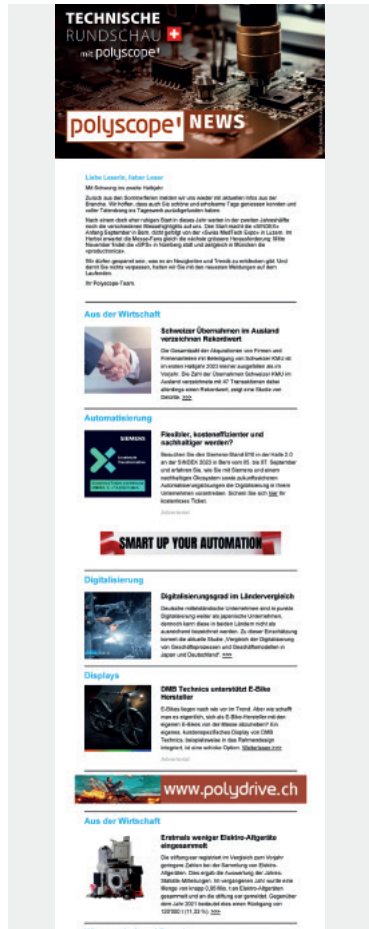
TECHNISCHE RUNDSCHAU

mit polyscope

polyscope NEWS

Liebe Leserin, lieber Leser

Mit Schwung ins zweite Halbjahr

Zurück aus den Sommerferien melden wir uns wieder mit aktuellen Infos aus der Branche. Wir hoffen, dass auch Sie schöne und erholsame Tage geniessen konnten und voller Tatendrang ins Tagewerk zurückgefunden haben.

Nach einem doch eher ruhigen Start in dieses Jahr warten in der zweiten Jahreshälfte noch die verschiedenen Messehighlights auf uns. Den Start macht die «SINDEX» Anfang September in Bern, dicht gefolgt von der «Swiss MedTech Expo» in Luzern. Im Herbst erwartet die Messe-Fans gleich die nächste grössere Herausforderung: Mitte November findet die «SPS» in Nürnberg statt und zeitgleich in München die «productronica».

Wir dürfen gespannt sein, was es an Neuigkeiten und Trends zu entdecken gibt. Und damit Sie nichts verpassen, halten wir Sie mit den neuesten Meldungen auf dem Laufenden.

Ihr Polyscope-Team

Aus der Wirtschaft

Schweizer Übernahmen im Ausland verzeichnen Rekordwert

Die Gesamtzahl der Akquisitionen von Firmen und Firmenanteilen mit Beteiligung von Schweizer KMU ist im ersten Halbjahr 2023 leicht zurückgefallen als im Vorjahr. Die Zahl der Übernahmen Schweizer KMU im Ausland verzeichnete mit 47 Transaktionen dabei allerdings einen Rekordwert, zeigt eine Studie von Deloitte. >>>

Automatisierung

SIEMENS

Flexibler, kosteneffizienter und nachhaltiger werden?

Besuchen Sie den Siemens-Stand B18 in der Halle 2.0 an der SINDEX 2023 in Bern vom 05. bis 07. September und erfahren Sie, wie Sie mit Siemens und einem nachhaltigen Ökosystem sowie zukunftssicheren Automatisierungslösungen die Digitalisierung in Ihrem Unternehmen vorantreiben. Sichern Sie sich hier Ihr kostenloses Ticket.

Advertorial

SMART UP YOUR AUTOMATION

Digitalisierung

Digitalisierungsgrad im Ländervergleich

Deutsche mittelständische Unternehmen sind in puncto Digitalisierung weiter als japanische Unternehmen, dennoch kann diese in beiden Ländern nicht als ausreichend bezeichnet werden. Zu dieser Einschätzung kommt die aktuelle Studie „Vergleich der Digitalisierung von Geschäftsprozessen und Geschäftsmodellen in Japan und Deutschland". >>>

Displays

DMB Technics unterstützt E-Bike Hersteller

E-Bikes liegen nach wie vor im Trend. Aber wie schafft man es eigentlich, sich als E-Bike-Hersteller mit den eigenen E-Bikes von der Masse abzuheben? Ein eigenes, kundenspezifisches Display von DMB Technics, beispielsweise in das Rahmendesign integriert, ist eine schicke Option. Weiterlesen >>>

Advertorial

www.polydrive.ch

Aus der Wirtschaft

Erstmals weniger Elektro-Altgeräte eingesammelt

Die stiftungsauf registriert im Vergleich zum Vorjahr geringere Zahlen bei der Sammlung von Elektro-Altgeräten. Dies ergab die Auswertung der Jahres-Statistik-Mitteilungen. Im vergangenen Jahr wurde eine Menge von knapp 0,95 Mio. t an Elektro-Altgeräten gesammelt und an die stiftung ear gemeldet. Gegenüber dem Jahr 2021 bedeutet dies einen Rückgang von 120'000 t (11,23 %). >>>